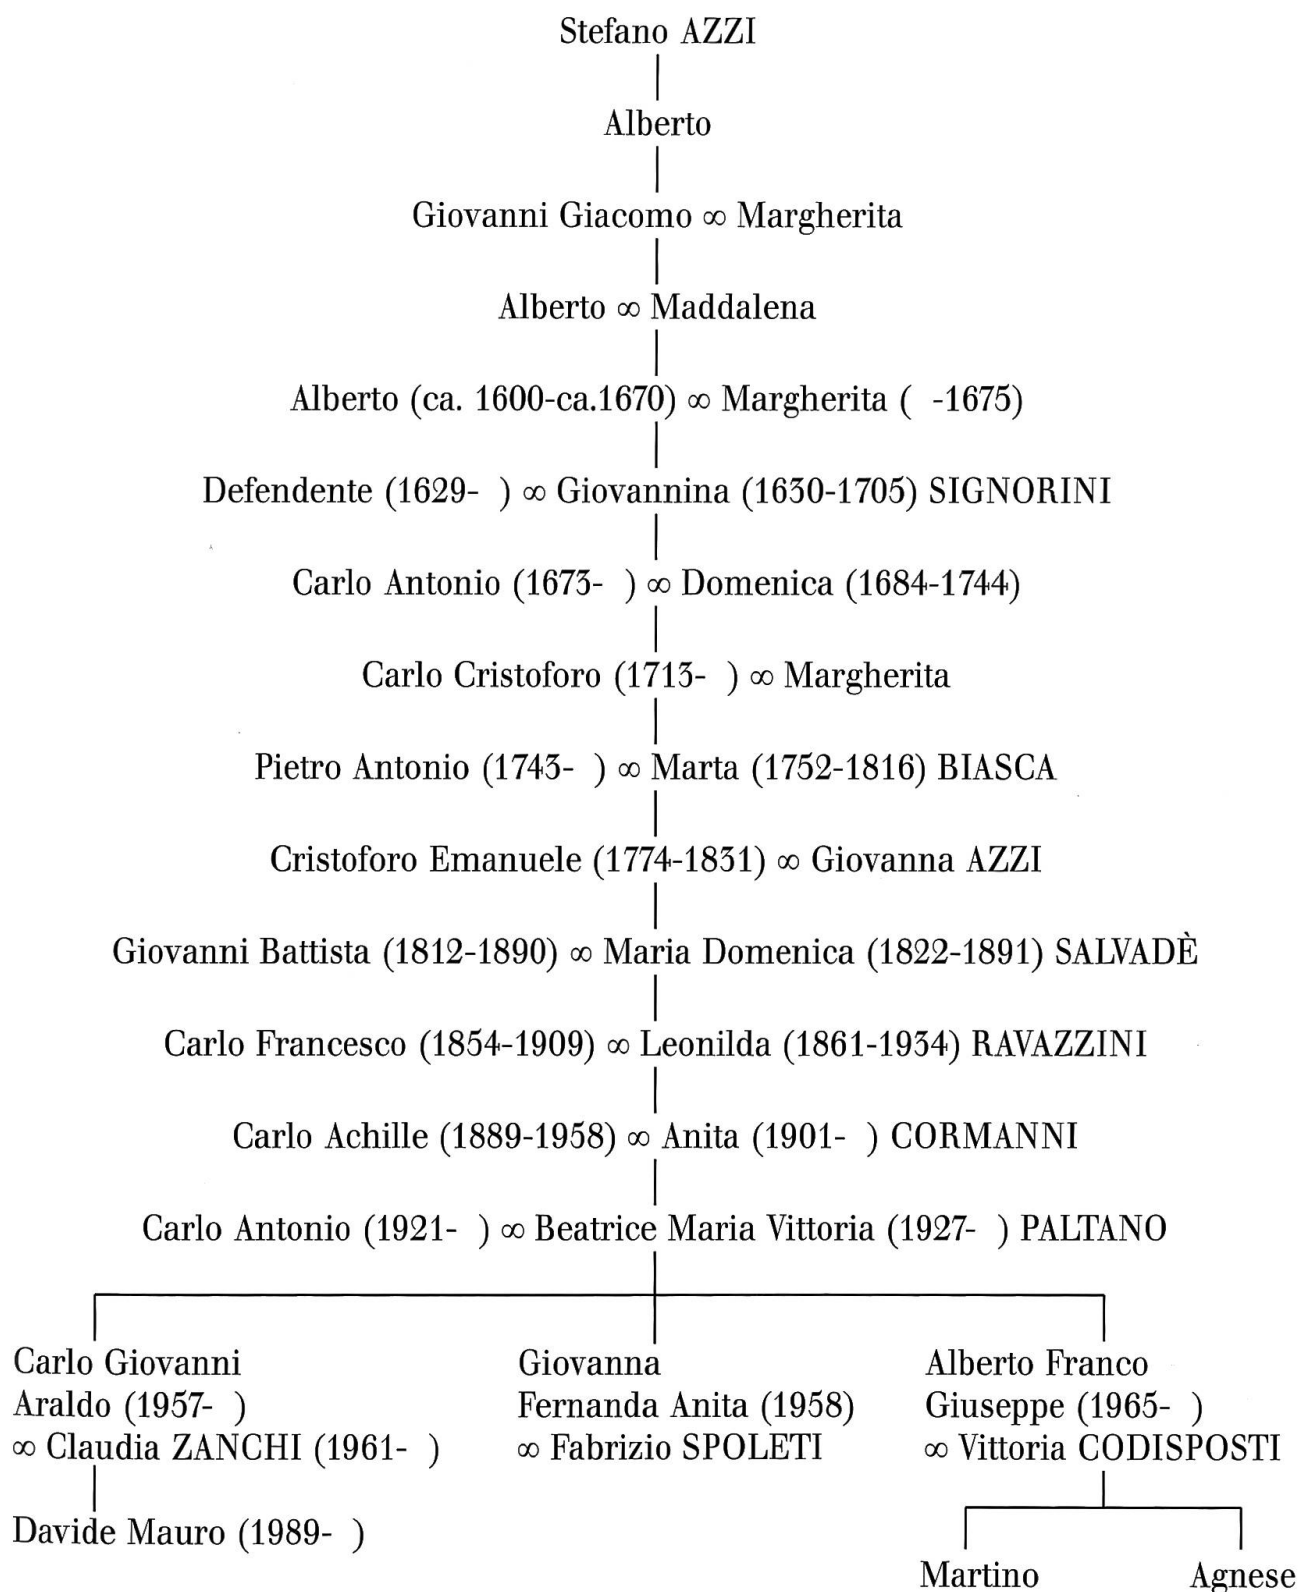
Stefano AZZI

Alberto

Giovanni Giacomo $\infty$ Margherita

Alberto $\infty$ Maddalena

Alberto (ca. 1600-ca.1670) $\infty$ Margherita ( -1675)

Defendente (1629- ) $\infty$ Giovannina (1630-1705) SIGNORINI

Carlo Antonio (1673- ) $\infty$ Domenica (1684-1744)

Carlo Cristoforo (1713- ) $\infty$ Margherita

Pietro Antonio (1743- ) $\infty$ Marta (1752-1816) BIASCA

Cristoforo Emanuele (1774-1831) $\infty$ Giovanna AZZI

Giovanni Battista (1812-1890) $\infty$ Maria Domenica (1822-1891) SALVADÈ

Carlo Francesco (1854-1909) $\infty$ Leonilda (1861-1934) RAVAZZINI

Carlo Achille (1889-1958) $\infty$ Anita (1901- ) CORMANNI

Carlo Antonio (1921- ) $\infty$ Beatrice Maria Vittoria (1927- ) PALTANO

Carlo Giovanni Araldo (1957- ) $\infty$ Claudia ZANCHI (1961- )

Davide Mauro (1989- )

Giovanna Fernanda Anita (1958) $\infty$ Fabrizio SPOLETI

Alberto Franco Giuseppe (1965- ) $\infty$ Vittoria CODISPOSTI

Martino

Agnese